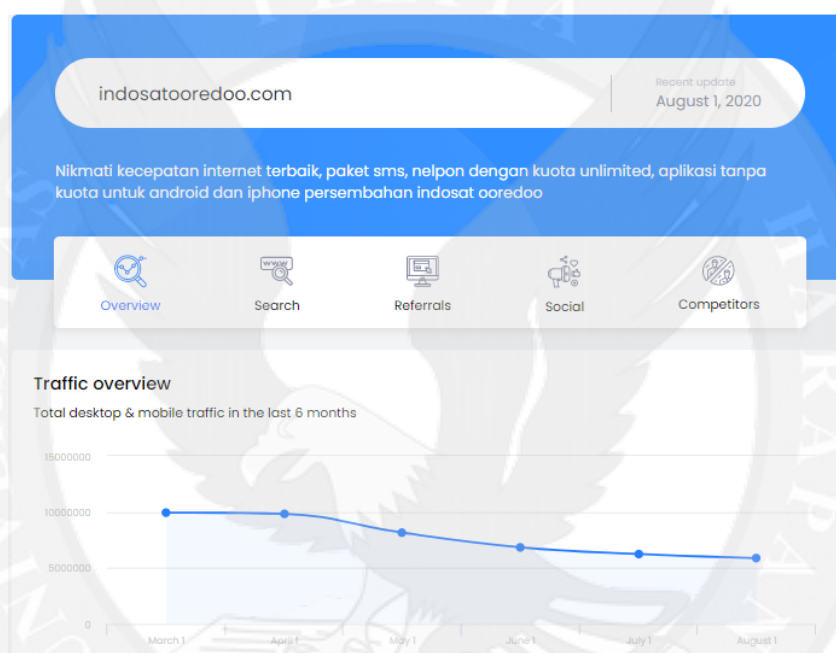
indosatooredoo.com

Recent update
August 1, 2020

Nikmati kecepatan internet terbaik, paket sms, nelpon dengan kuota unlimited, aplikasi tanpa kuota untuk android dan iphone persembahan indosat ooredoo

Overview
Search
Referrals
Social
Competitors

Traffic overview

Total desktop & mobile traffic in the last 6 months

15000000
10000000
5000000
0

March 1
April 1
May 1
June 1
July 1
August 1